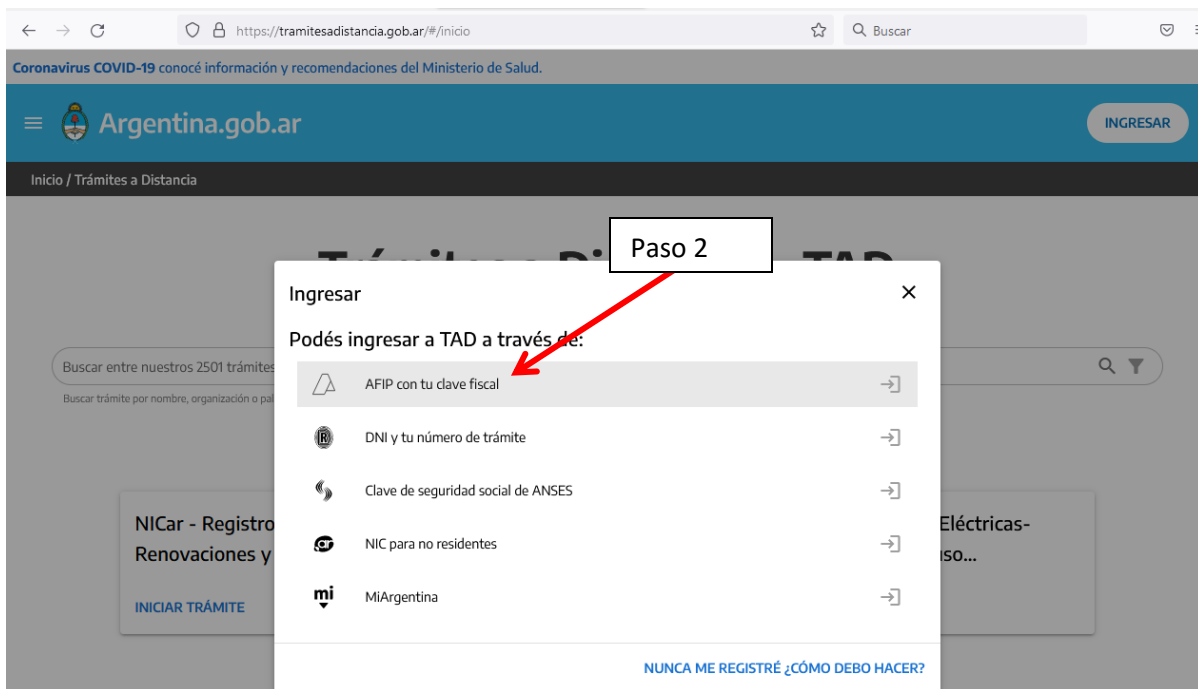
https://tramitesadistancia.gob.ar/#/inicio

Buscar

Coronavirus COVID-19 conocé información y recomendaciones del Ministerio de Salud.

Argentina.gob.ar

INGRESAR

Inicio / Trámites a Distancia

Trámites a Di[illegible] TAD

Paso 2

Buscar entre nuestros 2501 trámites

Buscar trámite por nombre, organización o pal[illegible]

NICar - Registro
Renovaciones y

INICIAR TRÁMITE

Eléctricas-
uso...

Ingresar

Podés ingresar a TAD a través de:

AFIP con tu clave fiscal

DNI y tu número de trámite

Clave de seguridad social de ANSES

NIC para no residentes

mi

MiArgentina

NUNCA ME REGISTRÉ ¿CÓMO DEBO HACER?